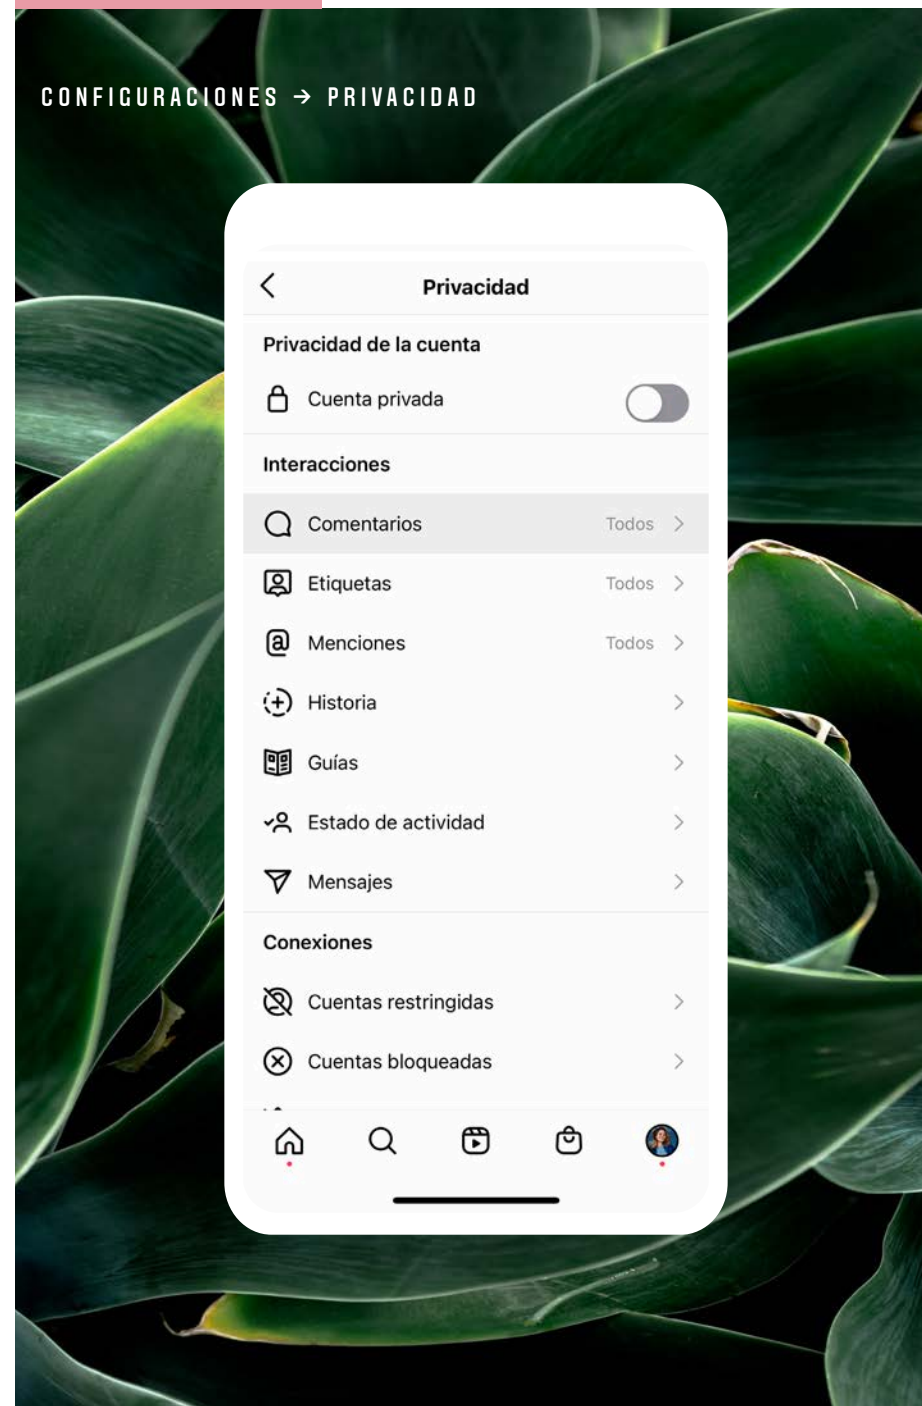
CONFIGURACIONES → PRIVACIDAD

Privacidad

Privacidad de la cuenta

Cuenta privada

Interacciones

Comentarios Todos

Etiquetas Todos

Menciones Todos

Historia

Guías

Estado de actividad

Mensajes

Conexiones

Cuentas restringidas

Cuentas bloqueadas